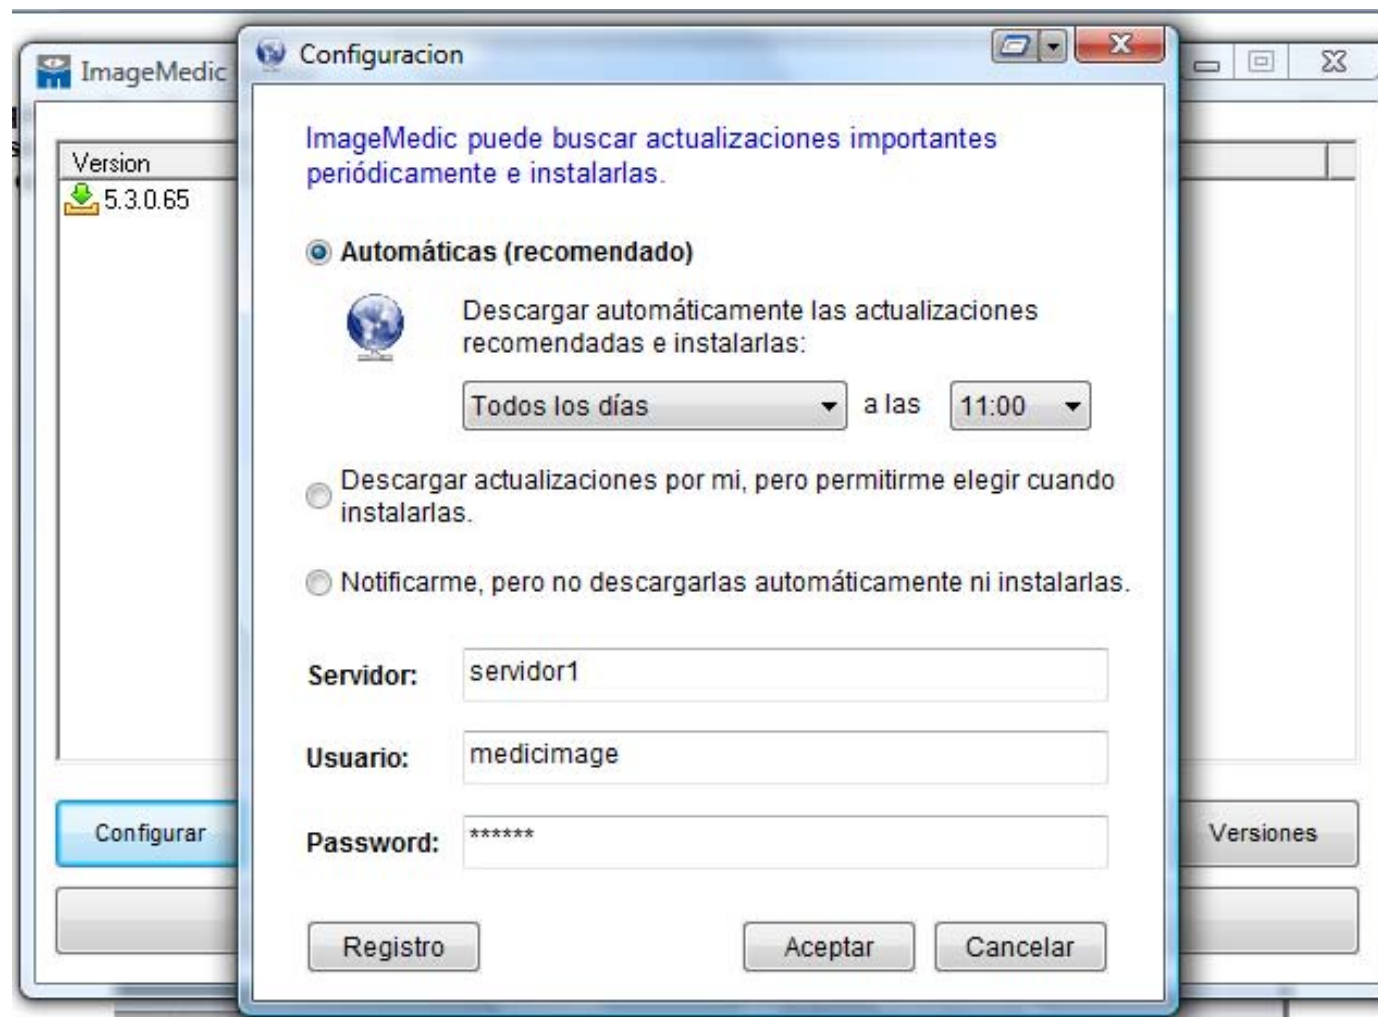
ImageMedic

Version
5.3.0.65

Configurar

Versiones

Configuracion

ImageMedic puede buscar actualizaciones importantes periódicamente e instalarlas.

Automáticas (recomendado)

Descargar automáticamente las actualizaciones recomendadas e instalarlas:

Todos los días a las 11:00

Descargar actualizaciones por mi, pero permitirme elegir cuando instalarlas.

Notificarme, pero no descargarlas automáticamente ni instalarlas.

Servidor: servidor1

Usuario: medicimage

Password: ******

Registro

Aceptar

Cancelar